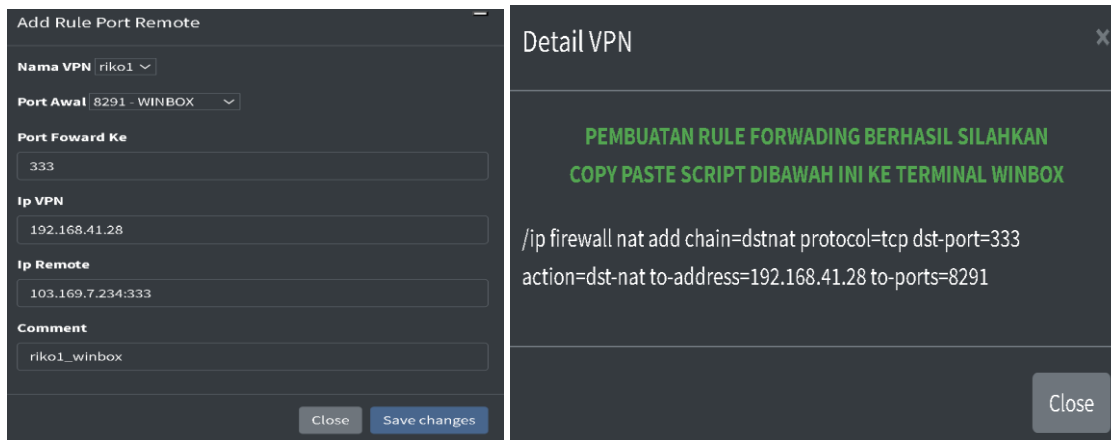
Add Rule Port Remote

Nama VPN riko1

Port Awal 8291 - WINBOX

Port Foward Ke

333

Ip VPN

192.168.41.28

Ip Remote

103.169.7.234:333

Comment

riko1_winbox

Close Save changes

Detail VPN

×

PEMBUATAN RULE FORWADING BERHASIL SILAHKAN COPY PASTE SCRIPT DIBAWAH INI KE TERMINAL WINBOX

/ip firewall nat add chain=dstnat protocol=tcp dst-port=333 action=dst-nat to-address=192.168.41.28 to-ports=8291

Close